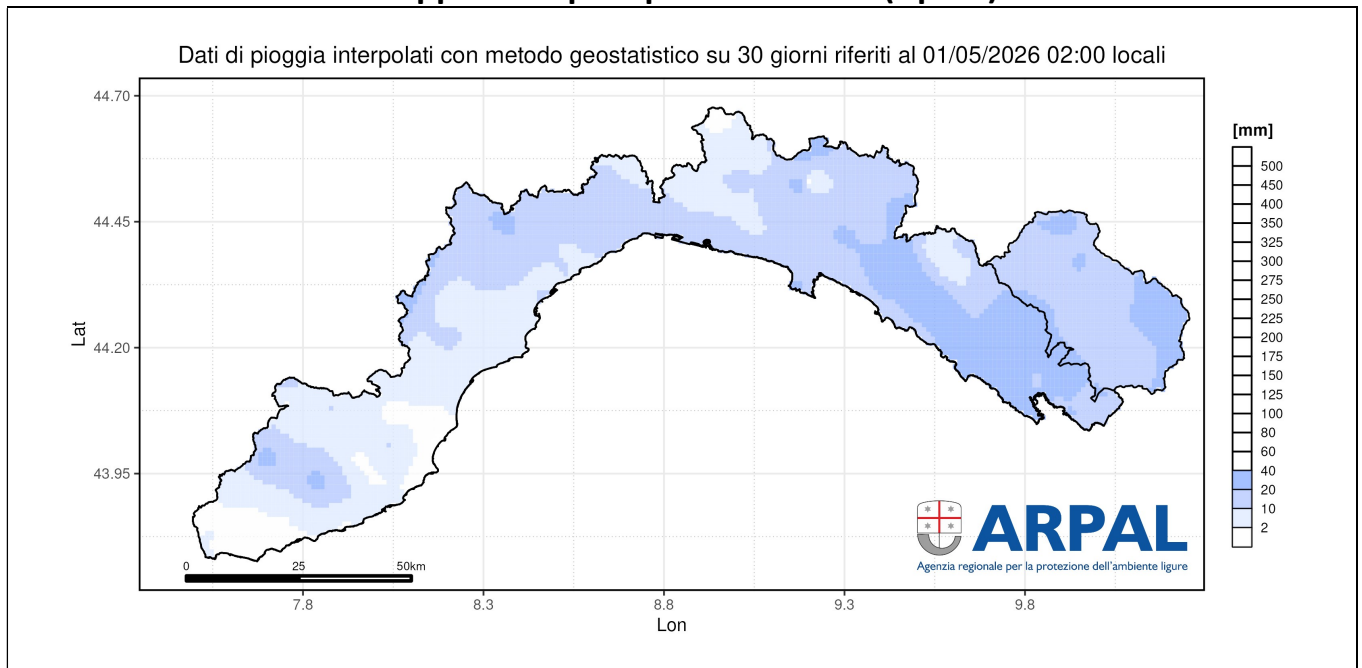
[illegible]

Dati di pioggia interpolati con metodo geostatistico su 30 giorni riferiti al 01/05/2026 02:00 locali

44.70
44.45
44.20
43.95
Lat

7.8
8.3
8.8
9.3
9.8
Lon

0 25 50km

[mm]
500
450
400
350
325
300
275
250
225
200
175
150
125
100
80
60
40
20
10
2

ARPAL
Agenzia regionale per la protezione dell'ambiente ligure